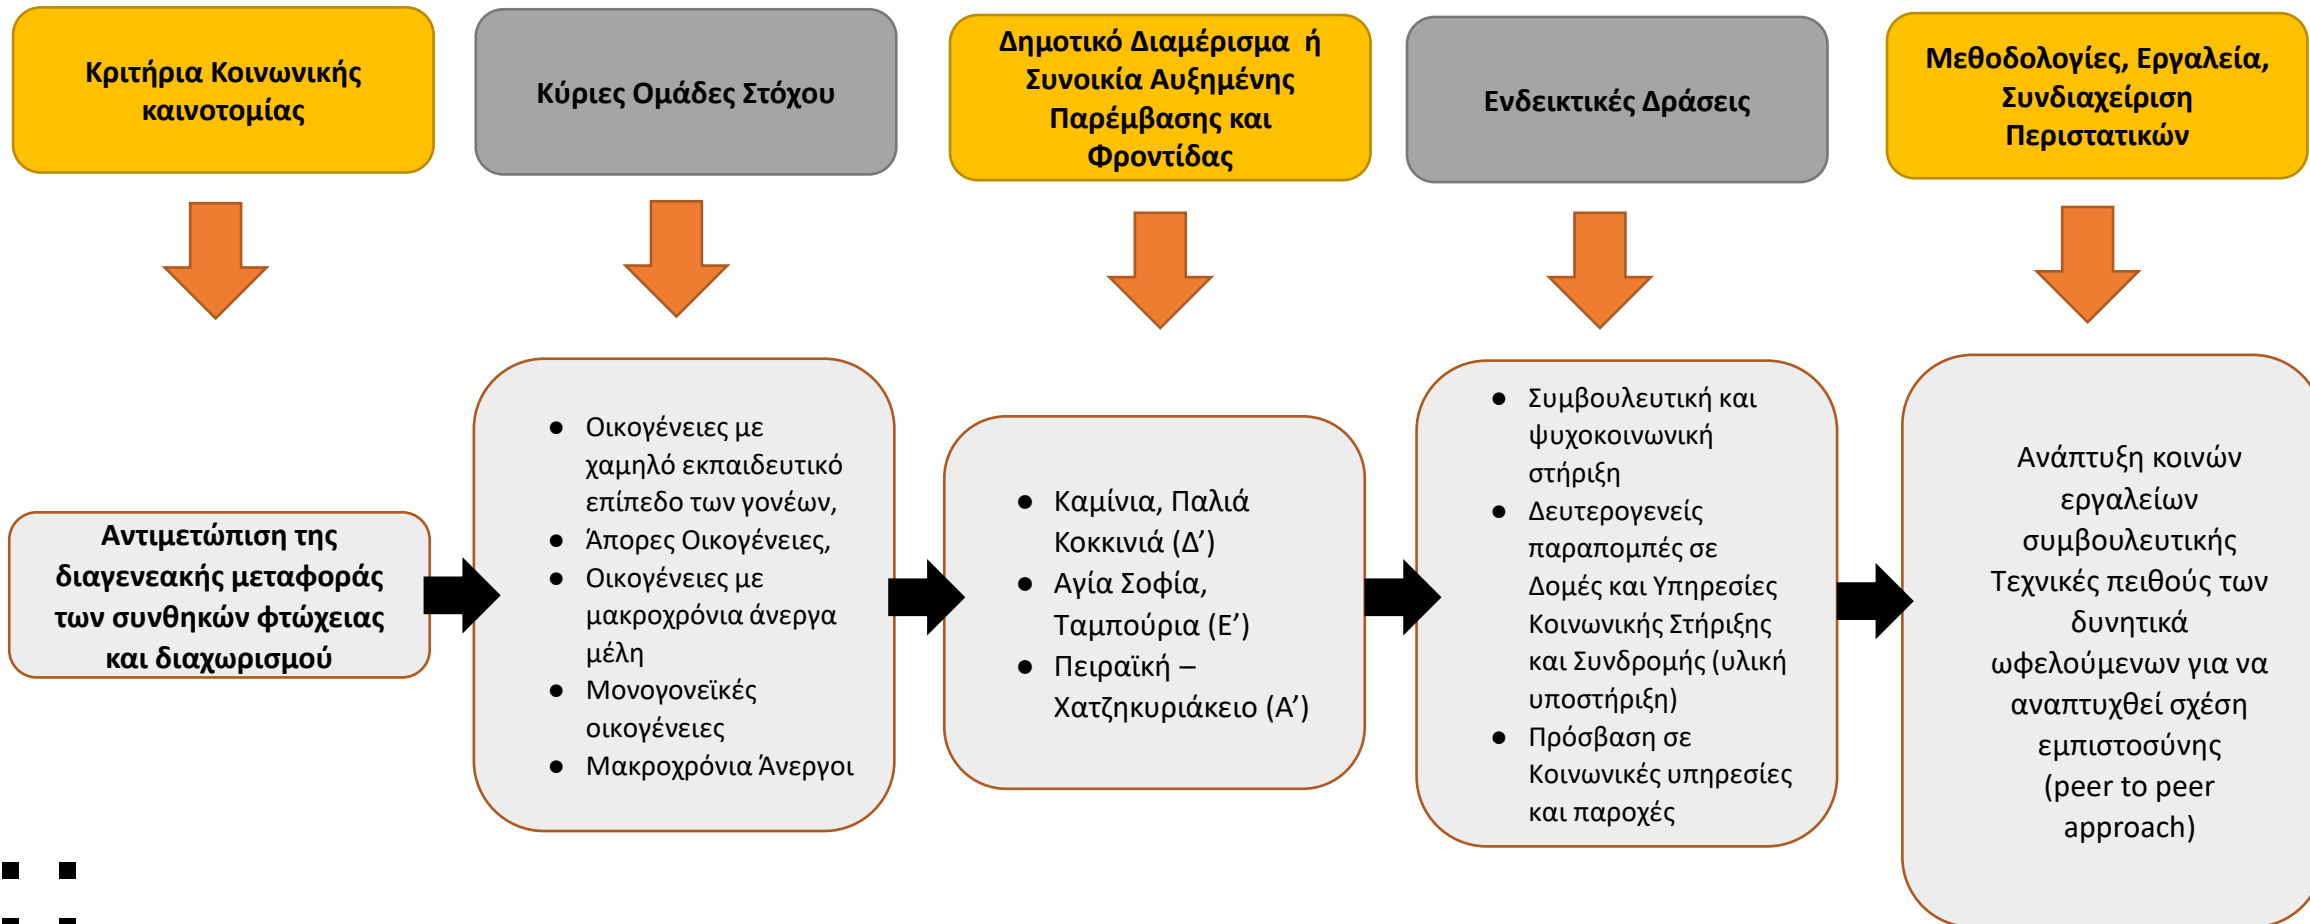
Κριτήρια Κοινωνικής καινοτομίας

Κύριες Ομάδες Στόχου

Δημοτικό Διαμέρισμα ή Συνοικία Αυξημένης Παρέμβασης και Φροντίδας

Ενδεικτικές Δράσεις

Μεθοδολογίες, Εργαλεία, Συνδιαχείριση Περιστατικών

Αντιμετώπιση της διαγενεακής μεταφοράς των συνθηκών φτώχειας και διαχωρισμού

- Οικογένειες με χαμηλό εκπαιδευτικό επίπεδο των γονέων,
- Άπορες Οικογένειες,
- Οικογένειες με μακροχρόνια άνεργα μέλη
- Μονογονεϊκές οικογένειες
- Μακροχρόνια Άνεργοι

- Καμίνια, Παλιά Κοκκινιά (Δ’)
- Αγία Σοφία, Ταμπούρια (Ε’)
- Πειραϊκή – Χατζηκυριάκειο (Α’)

- Συμβουλευτική και ψυχοκοινωνική στήριξη
- Δευτερογενείς παραπομπές σε Δομές και Υπηρεσίες Κοινωνικής Στήριξης και Συνδρομής (υλική υποστήριξη)
- Πρόσβαση σε Κοινωνικές υπηρεσίες και παροχές

Ανάπτυξη κοινών εργαλείων συμβουλευτικής Τεχνικές πειθούς των δυνητικά ωφελούμενων για να αναπτυχθεί σχέση εμπιστοσύνης (peer to peer approach)